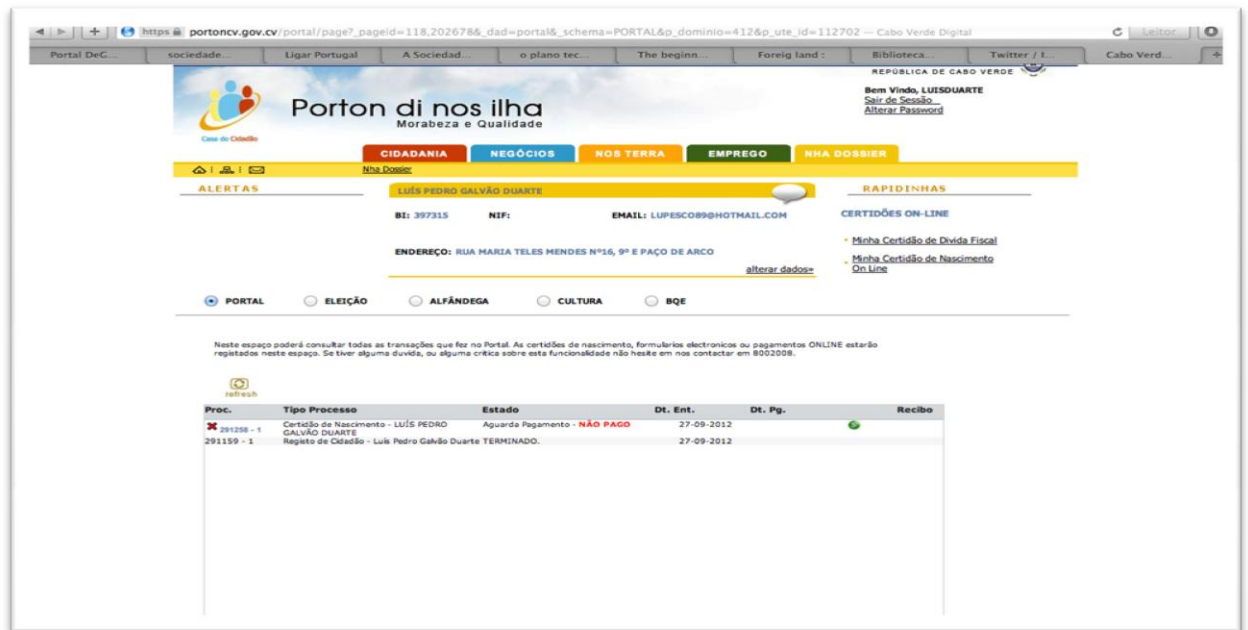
https portoncv.gov.cv/portal/page?_pageid=118,202678&_dad=portal&_schema=PORTAL&p_dominio=412&p_ute_id=112702 — Cabo Verde Digital

Leitor

Portal DeG... | sociedade... | Ligar Portugal | A Sociedad... | o plano tec... | The beginn... | Foreig land : | Biblioteca... | Twitter / I... | Cabo Verd...

REPÚBLICA DE CABO VERDE

Casa do Cidadão

Porton di nos ilha
Morabeza e Qualidade

Bem Vindo, LUISDUARTE
Sair de Sessão
Alterar Password

CIDADANIA | NEGÓCIOS | NOS TERRA | EMPREGO | NHA DOSSIER

Nha Dossier

ALERTAS

LUÍS PEDRO GALVÃO DUARTE

BI: 397315 NIF: EMAIL: LUPESCO89@HOTMAIL.COM

ENDEREÇO: RUA MARIA TELES MENDES Nº16, 9º E PAÇO DE ARCO

alterar dados»

RAPIDINHAS

CERTIDÕES ON-LINE

Minha Certidão de Divida Fiscal

Minha Certidão de Nascimento On Line

PORTAL | ELEIÇÃO | ALFÂNDEGA | CULTURA | BQE

Neste espaço poderá consultar todas as transações que fez no Portal. As certidões de nascimento, formularios electronicos ou pagamentos ONLINE estarão registados neste espaço. Se tiver alguma duvida, ou alguma critica sobre esta funcionalidade não hesite em nos contactar em 8002008.

refresh

| Proc. | Tipo Processo | Estado | Dt. Ent. | Dt. Pg. | Recibo |
|---|---|---|---|---|---|
| 291258 - 1 | Certidão de Nascimento - LUÍS PEDRO GALVÃO DUARTE | Aguarda Pagamento - NÃO PAGO | 27-09-2012 | | |
| 291159 - 1 | Registo de Cidadão - Luís Pedro Galvão Duarte | TERMINADO. | 27-09-2012 | | |